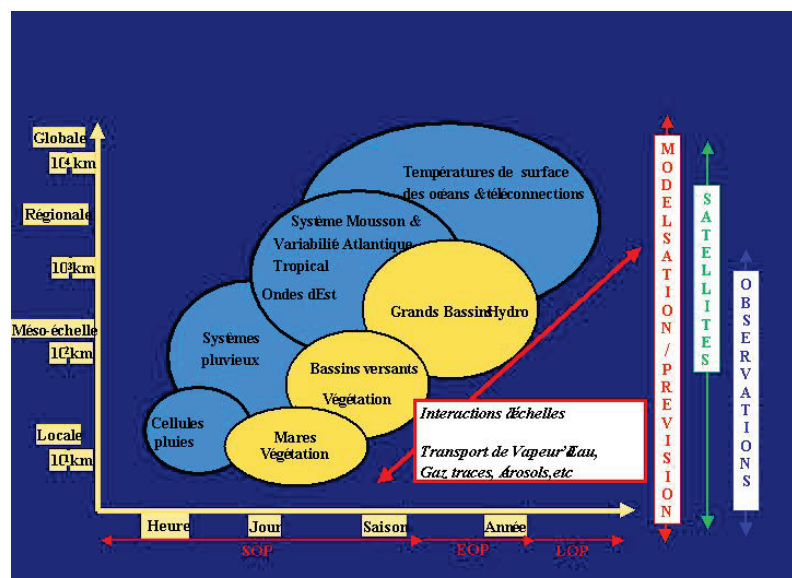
Globale
$10^4$km
Régionale
$10^3$km
Méso-échelle
$10^2$km
Locale
$10^1$km

Températures de surface des océans & téléconnections

Système Mousson & Variabilité Atlantique Tropical

Ondes d'Est

Grands Bassins Hydro

Systèmes pluvieux

Bassins versants
Végétation

Cellules pluies

Mares
Végétation

Interactions d'échelles

Transport de Vapeur d'Eau,
Gaz traces, Aérosols, etc

MODELSATION / PREVISION

SATELLITES

OBSERVATIONS

Heure
Jour
Saison
Année

SOP
EOP
LOP